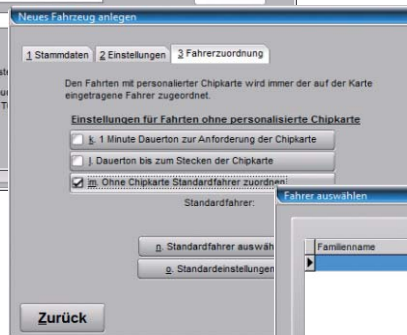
Neues Fahrzeug anlegen

1 Stammdaten | 2 Einstellungen | 3 Fahrerzuordnung

Den Fahrten mit personalierter Chipkarte wird immer der auf der Karte eingetragene Fahrer zugeordnet.

Einstellungen für Fahrten ohne personalisierte Chipkarte

k. 1 Minute Dauerton zur Anforderung der Chipkarte

l. Dauerton bis zum Stecken der Chipkarte

m. Ohne Chipkarte Standardfahrer zuordnen

Standardfahrer:

n. Standardfahrer auswä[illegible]

o. Standardeinstellungen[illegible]

Zurück

Fahrer auswählen

Familienname